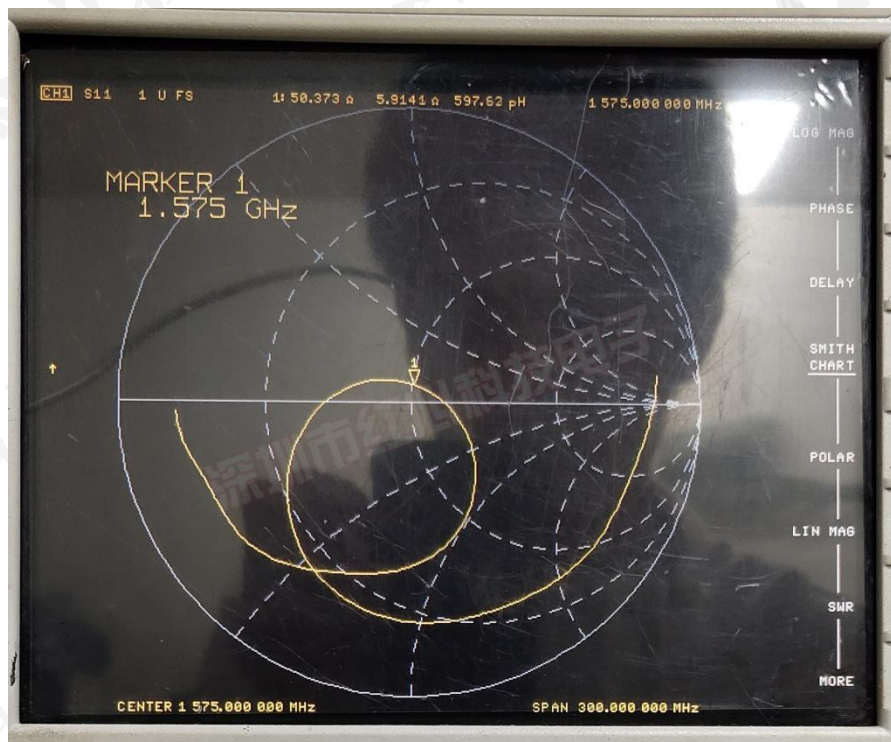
CH1 S11 1 U FS 1: 50.373 Ω 5.9141 Ω 597.62 pH 1 575.000 000 MHz

MARKER 1
1.575 GHz

LOG MAG

PHASE

DELAY

SMITH CHART

POLAR

LIN MAG

SWR

MORE

1

深圳市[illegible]科技电子

CENTER 1 575.000 000 MHz SPAN 300.000 000 MHz